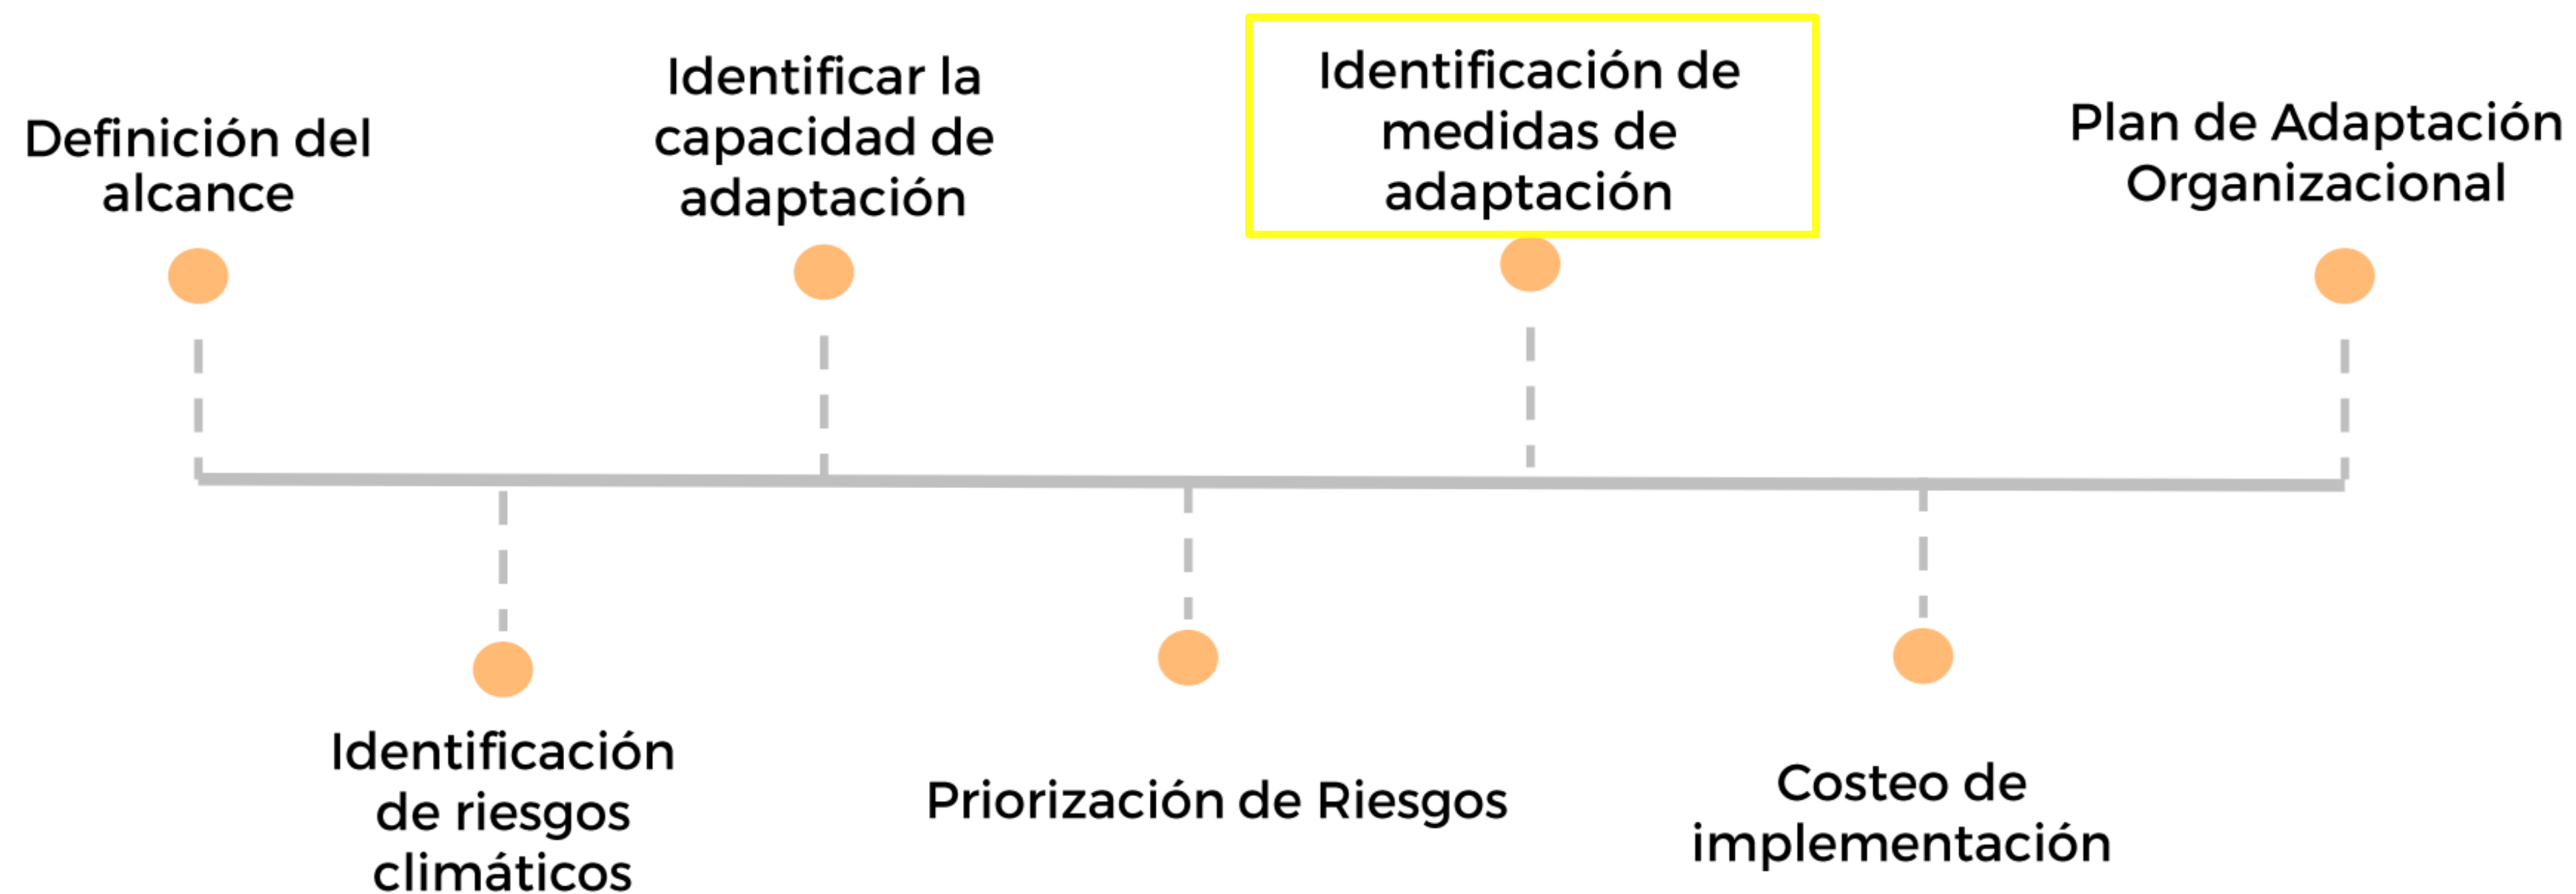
Definición del alcance

Identificación de riesgos climáticos

Identificar la capacidad de adaptación

Priorización de Riesgos

Identificación de medidas de adaptación

Costeo de implementación

Plan de Adaptación Organizacional